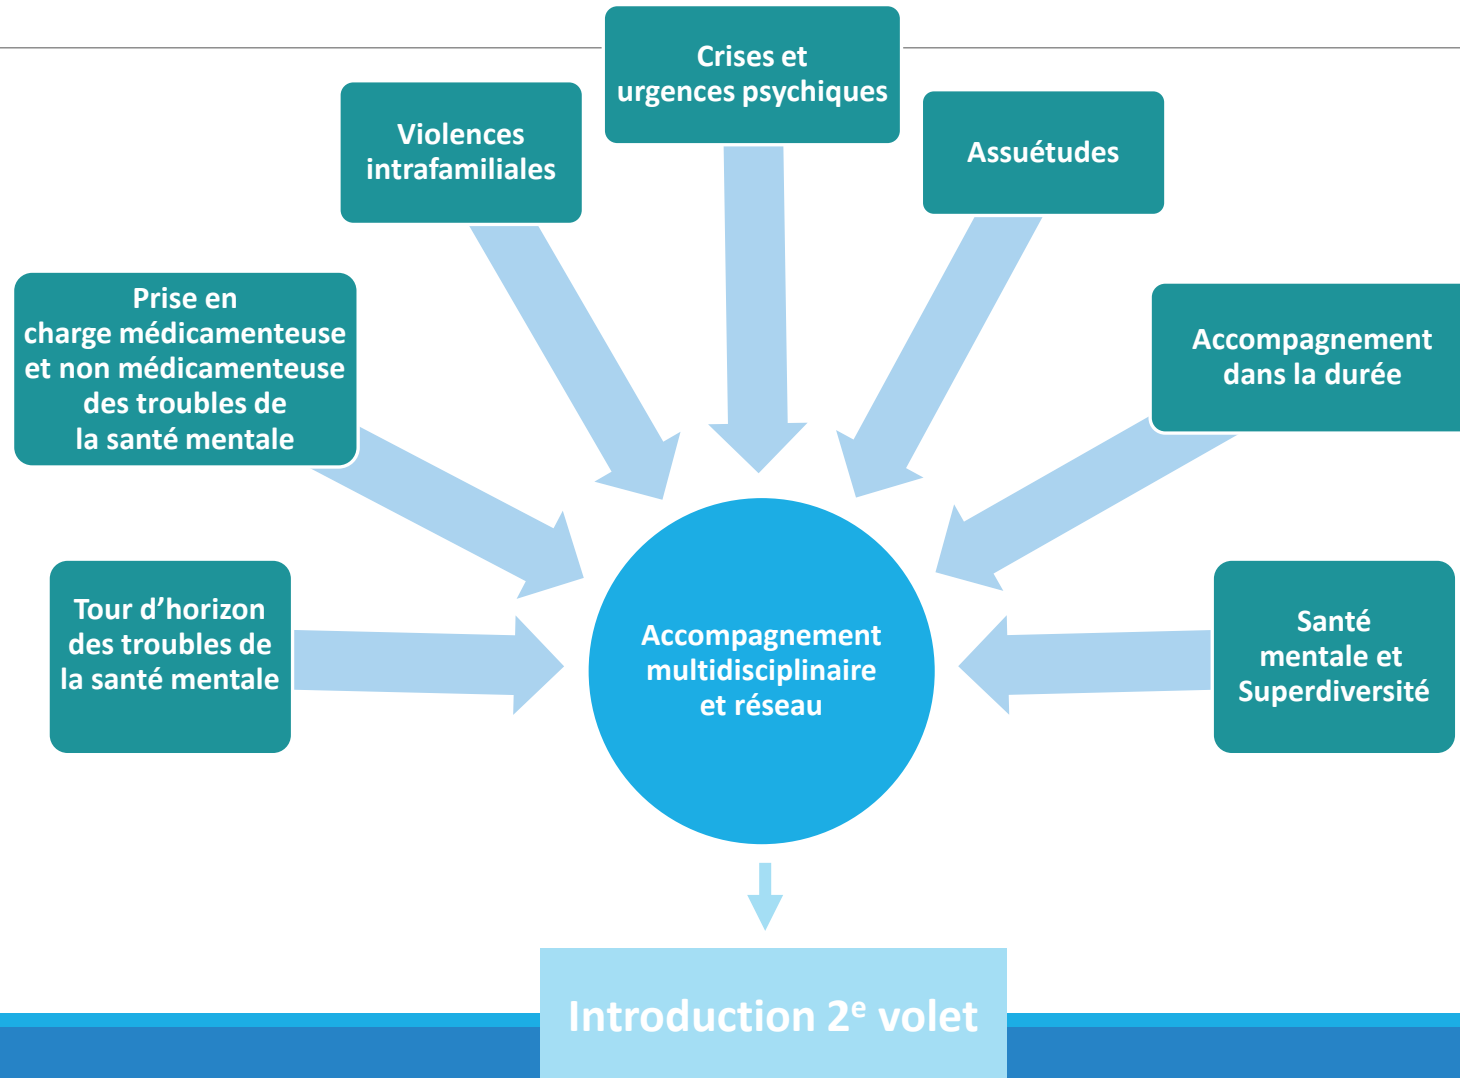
Crises et urgences psychiques

Violences intrafamiliales

Assuétudes

Prise en charge médicamenteuse et non médicamenteuse des troubles de la santé mentale

Accompagnement dans la durée

Tour d'horizon des troubles de la santé mentale

Accompagnement multidisciplinaire et réseau

Santé mentale et Superdiversité

Introduction 2$^{e}$ volet